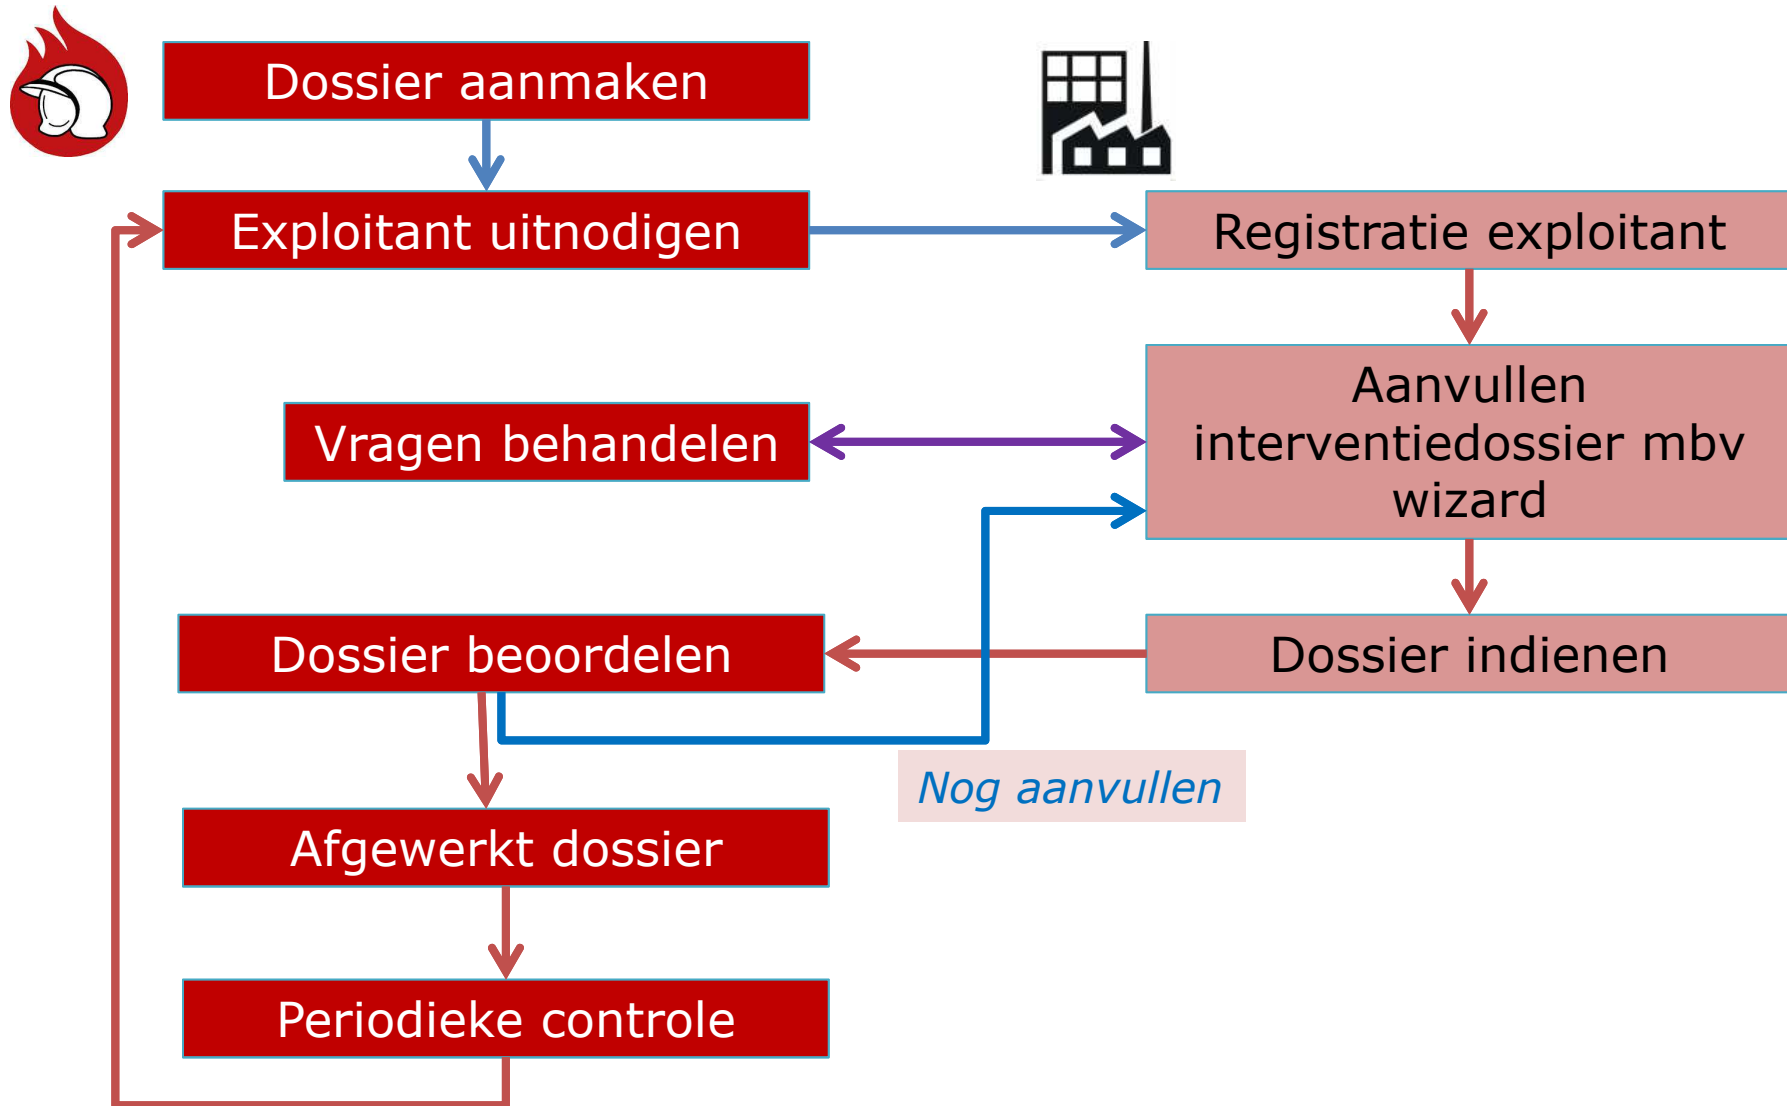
Dossier aanmaken

Exploitant uitnodigen

Registratie exploitant

Aanvullen interventiedossier mbv wizard

Vragen behandelen

Dossier beoordelen

Dossier indienen

Nog aanvullen

Afgewerkt dossier

Periodieke controle